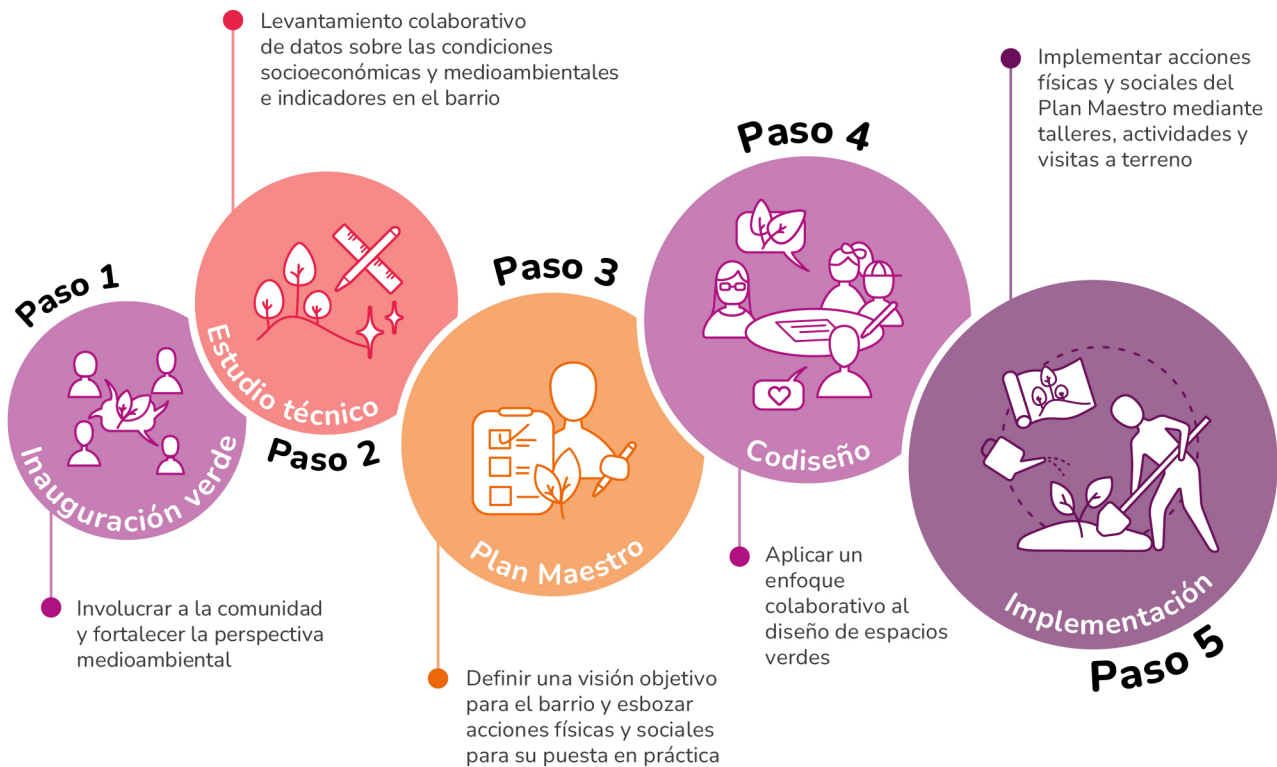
Paso 1

Inauguración verde

Involucrar a la comunidad y fortalecer la perspectiva medioambiental

Levantamiento colaborativo de datos sobre las condiciones socioeconómicas y medioambientales e indicadores en el barrio

Estudio técnico

Paso 2

Paso 3

Plan Maestro

Definir una visión objetivo para el barrio y esbozar acciones físicas y sociales para su puesta en práctica

Paso 4

Codiseño

Aplicar un enfoque colaborativo al diseño de espacios verdes

Implementar acciones físicas y sociales del Plan Maestro mediante talleres, actividades y visitas a terreno

Implementación

Paso 5